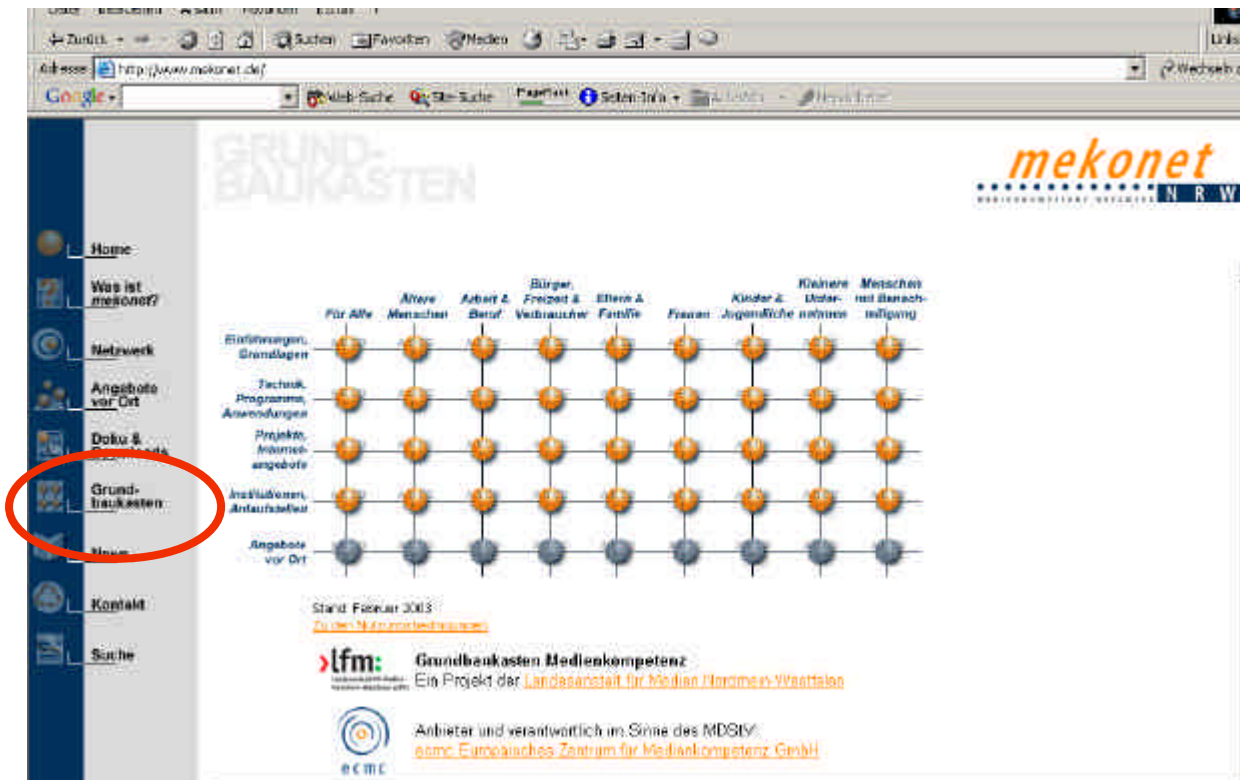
Datei Bearbeiten Ansicht Favoriten Extras ?

Zurück Suchen Favoriten Medien

Adresse http://www.mekonet.de/

Google Web-Suche Site-Suche PageRank Seiten-Info

Wechseln zu

GRUND-BAUKASTEN

mekonet NRW

Home

Was ist mekonet?

Netzwerk

Angebote vor Ort

Doku & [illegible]

Grund-baukasten

News

Kontakt

Suche

| | Für Alle | Ältere Menschen | Arbeit & Beruf | Bürger, Freizeit & Verbraucher | Eltern & Familie | Frauen | Kinder & Jugendliche | Kleinere Unter-nehmen | Menschen mit Benach-teiligung |
|---|---|---|---|---|---|---|---|---|---|
| Einführungen, Grundlagen | | | | | | | | | |
| Technik, Programme, Anwendungen | | | | | | | | | |
| Projekte, Internet-angebote | | | | | | | | | |
| Institutionen, Anlaufstellen | | | | | | | | | |
| Angebote vor Ort | | | | | | | | | |

Stand: Februar 2003
Zu den Nutzungsbedingungen

lfm:
Grundbaukasten Medienkompetenz
Ein Projekt der Landesanstalt für Medien Nordrhein-Westfalen

ecmc
Anbieter und verantwortlich im Sinne des MDStV:
ecmc Europäisches Zentrum für Medienkompetenz GmbH